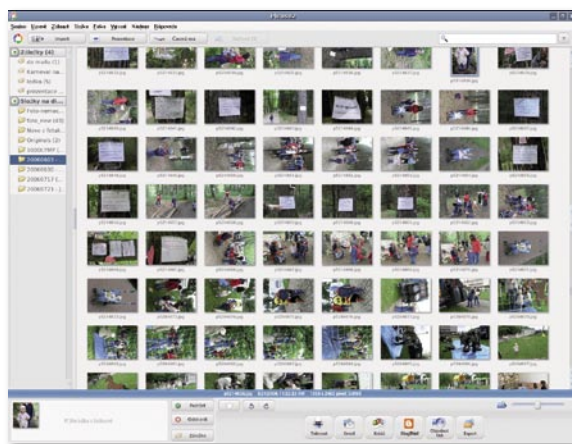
Picasa2

Soubor Úpravy Zobrazit Složka Fotka Vytvořit Nástroje Nápověda

Uložit Import Prezentace Časová osa

Složky (4)
do mailu (1)
Karneval (se...
Indie (5)
prezentace ...
Složky na di...
foto-nemoc...
foto_new (45)
Nový z fotak...
Originals (2)
2006MP (...
20060615
20060630
20060717 (...
20060721 (...

Tisknout E-mail Tisk BlogThis! Objednat tisk Export